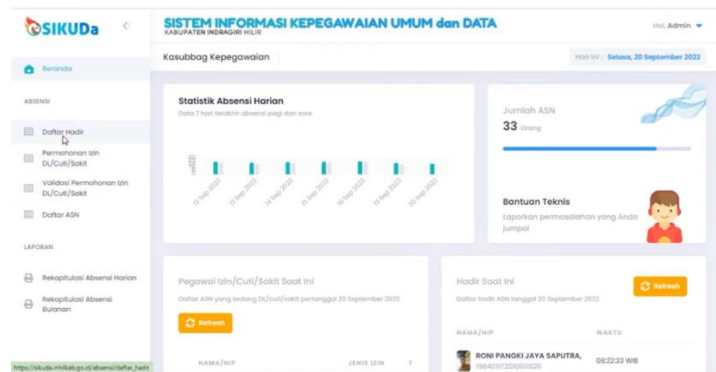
SIKUDa

SISTEM INFORMASI KEPEGAWAIAN UMUM dan DATA
KABUPATEN INDRAGIRI HILIR

Hai, Admin

Beranda

ABSENSI

Daftar Hadir

Permohonan Izin DL/Cuti/Sakit

Validasi Permohonan Izin DL/Cuti/Sakit

Daftar ASN

LAPORAN

Rekapitulasi Absensi Harian

Rekapitulasi Absensi Bulanan

Kasubbag Kepegawaian

Hari ini : Selasa, 20 September 2022

Statistik Absensi Harian

Data 7 hari terakhir absensi pagi dan sore

12 Sep 2022
13 Sep 2022
14 Sep 2022
15 Sep 2022
16 Sep 2022
19 Sep 2022
20 Sep 2022

Jumlah ASN

33 Orang

Bantuan Teknis

Laporkan permasalahan yang Anda jumpai

Pegawai Izin/Cuti/Sakit Saat Ini

Daftar ASN yang sedang DL/cuti/sakit pertanggal 20 September 2022

Refresh

NAMA/NIP

JENIS IZIN

Hadir Saat Ini

Daftar hadir ASN tanggal 20 September 2022

Refresh

NAMA/NIP

WAKTU

RONI PANGKI JAYA SAPUTRA,
198401172010011020

08:22:32 WIB

https://sikuda.inhilkab.go.id/absensi/daftar_hadir